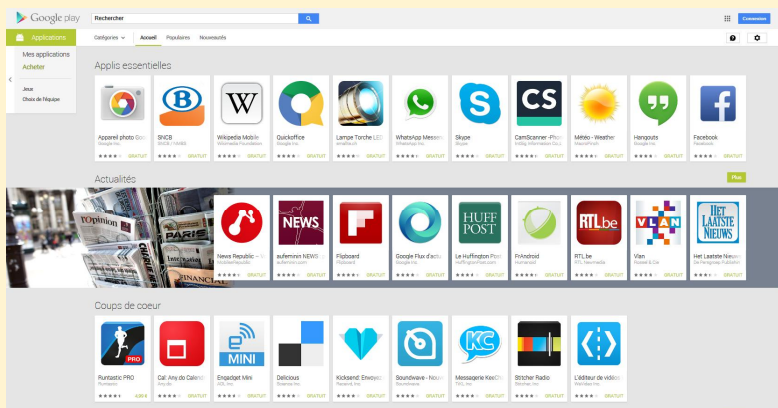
Google play
Rechercher
Connexion
Applications
Catégories
Accueil
Populaires
Nouveautés
Mes applications
Acheter
Jeux
Choix de l'équipe

Applis essentielles

| Appareil photo Goo | SNCB | Wikipedia Mobile | Quickoffice | Lampe Torche LED | WhatsApp Messen | Skype | CamScanner -Phon | Météo - Weather | Hangouts | Facebook |
|---|---|---|---|---|---|---|---|---|---|---|
| Google Inc. | SNCB / NMBS | Wikimedia Foundation | Google Inc. | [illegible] | WhatsApp Inc. | Skype | IntSig Information Co. | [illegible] | Google Inc. | Facebook |
| GRATUIT | GRATUIT | GRATUIT | GRATUIT | GRATUIT | GRATUIT | GRATUIT | GRATUIT | GRATUIT | GRATUIT | GRATUIT |

Actualités
Plus
l'Opinion
PARIS
FINANCIAL

| News Republic – | aufeminin NEWS | Flipboard | Google Flux d'actu | Le Huffington Post | FrAndroid | RTL.be | Vlan | Het Laatste Nieuw |
|---|---|---|---|---|---|---|---|---|
| NewsRepublic | aufeminin.com | Flipboard | Google Inc. | HuffingtonPost.com | Humandroid | RTL Newmedia | Rossel & Cie | De Persgroep Publishing |
| GRATUIT | GRATUIT | GRATUIT | GRATUIT | GRATUIT | GRATUIT | GRATUIT | GRATUIT | GRATUIT |

NEWS
HUFF POST
RTL.be
VLAN
HET LAATSTE NIEUWS

Coups de coeur

| Runtastic PRO | Cal: Any.do Calendar | Engadget Mini | Delicious | Kicksend: Envoyez | Soundwave - Nouv | Messagerie KeeChat | Stitcher Radio | L'éditeur de vidéo |
|---|---|---|---|---|---|---|---|---|
| Runtastic | Any.do | AOL Inc. | Science Inc. | Kicksend Inc. | Soundwave | TAG, Inc. | Stitcher Inc. | WeVideo Inc. |
| 4,99 € | GRATUIT | GRATUIT | GRATUIT | GRATUIT | GRATUIT | GRATUIT | GRATUIT | GRATUIT |

PRO
MINI
KC